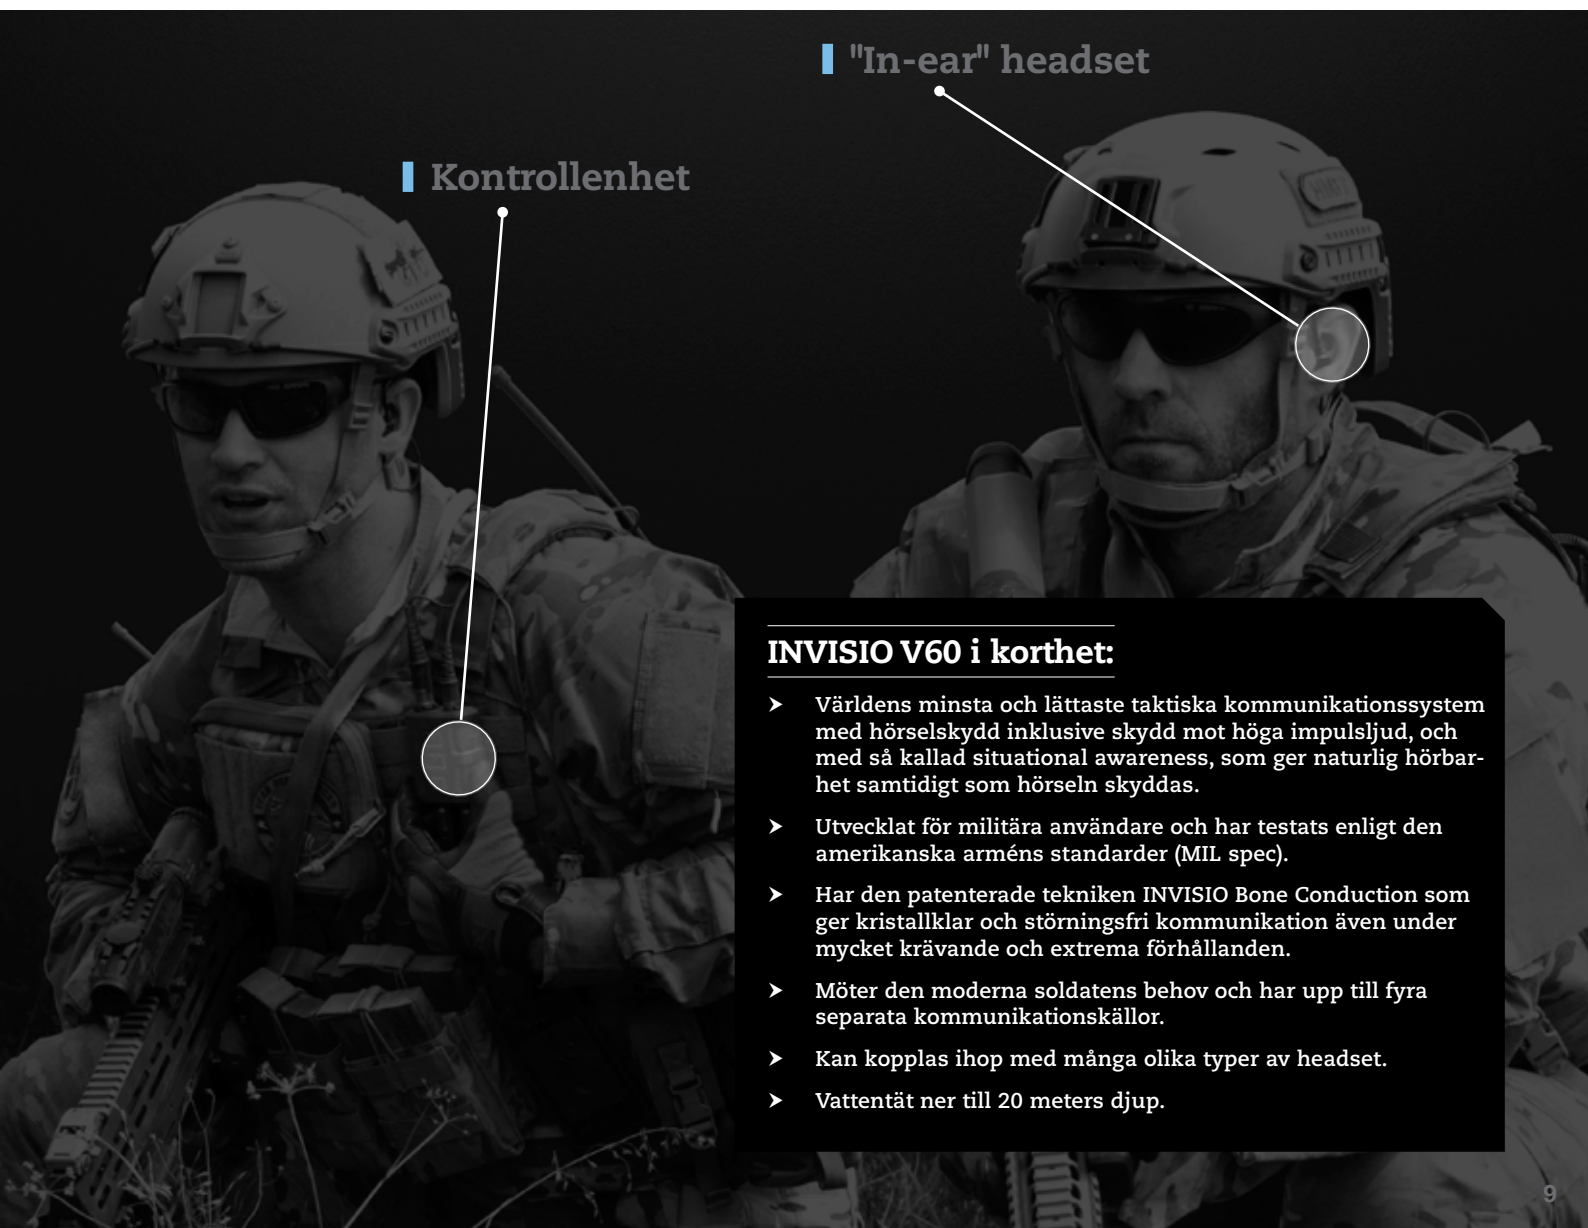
"In-ear" headset

Kontrollenhet

INVISIO V60 i korthet:

➤ Världens minsta och lättaste taktiska kommunikationssystem med hörselskydd inklusive skydd mot höga impulsljud, och med så kallad situational awareness, som ger naturlig hörbarhet samtidigt som hörseln skyddas.

➤ Utvecklat för militära användare och har testats enligt den amerikanska arméns standarder (MIL spec).

➤ Har den patenterade tekniken INVISIO Bone Conduction som ger kristallklar och störningsfri kommunikation även under mycket krävande och extrema förhållanden.

➤ Möter den moderna soldatens behov och har upp till fyra separata kommunikationskällor.

➤ Kan kopplas ihop med många olika typer av headset.

➤ Vattentät ner till 20 meters djup.

9